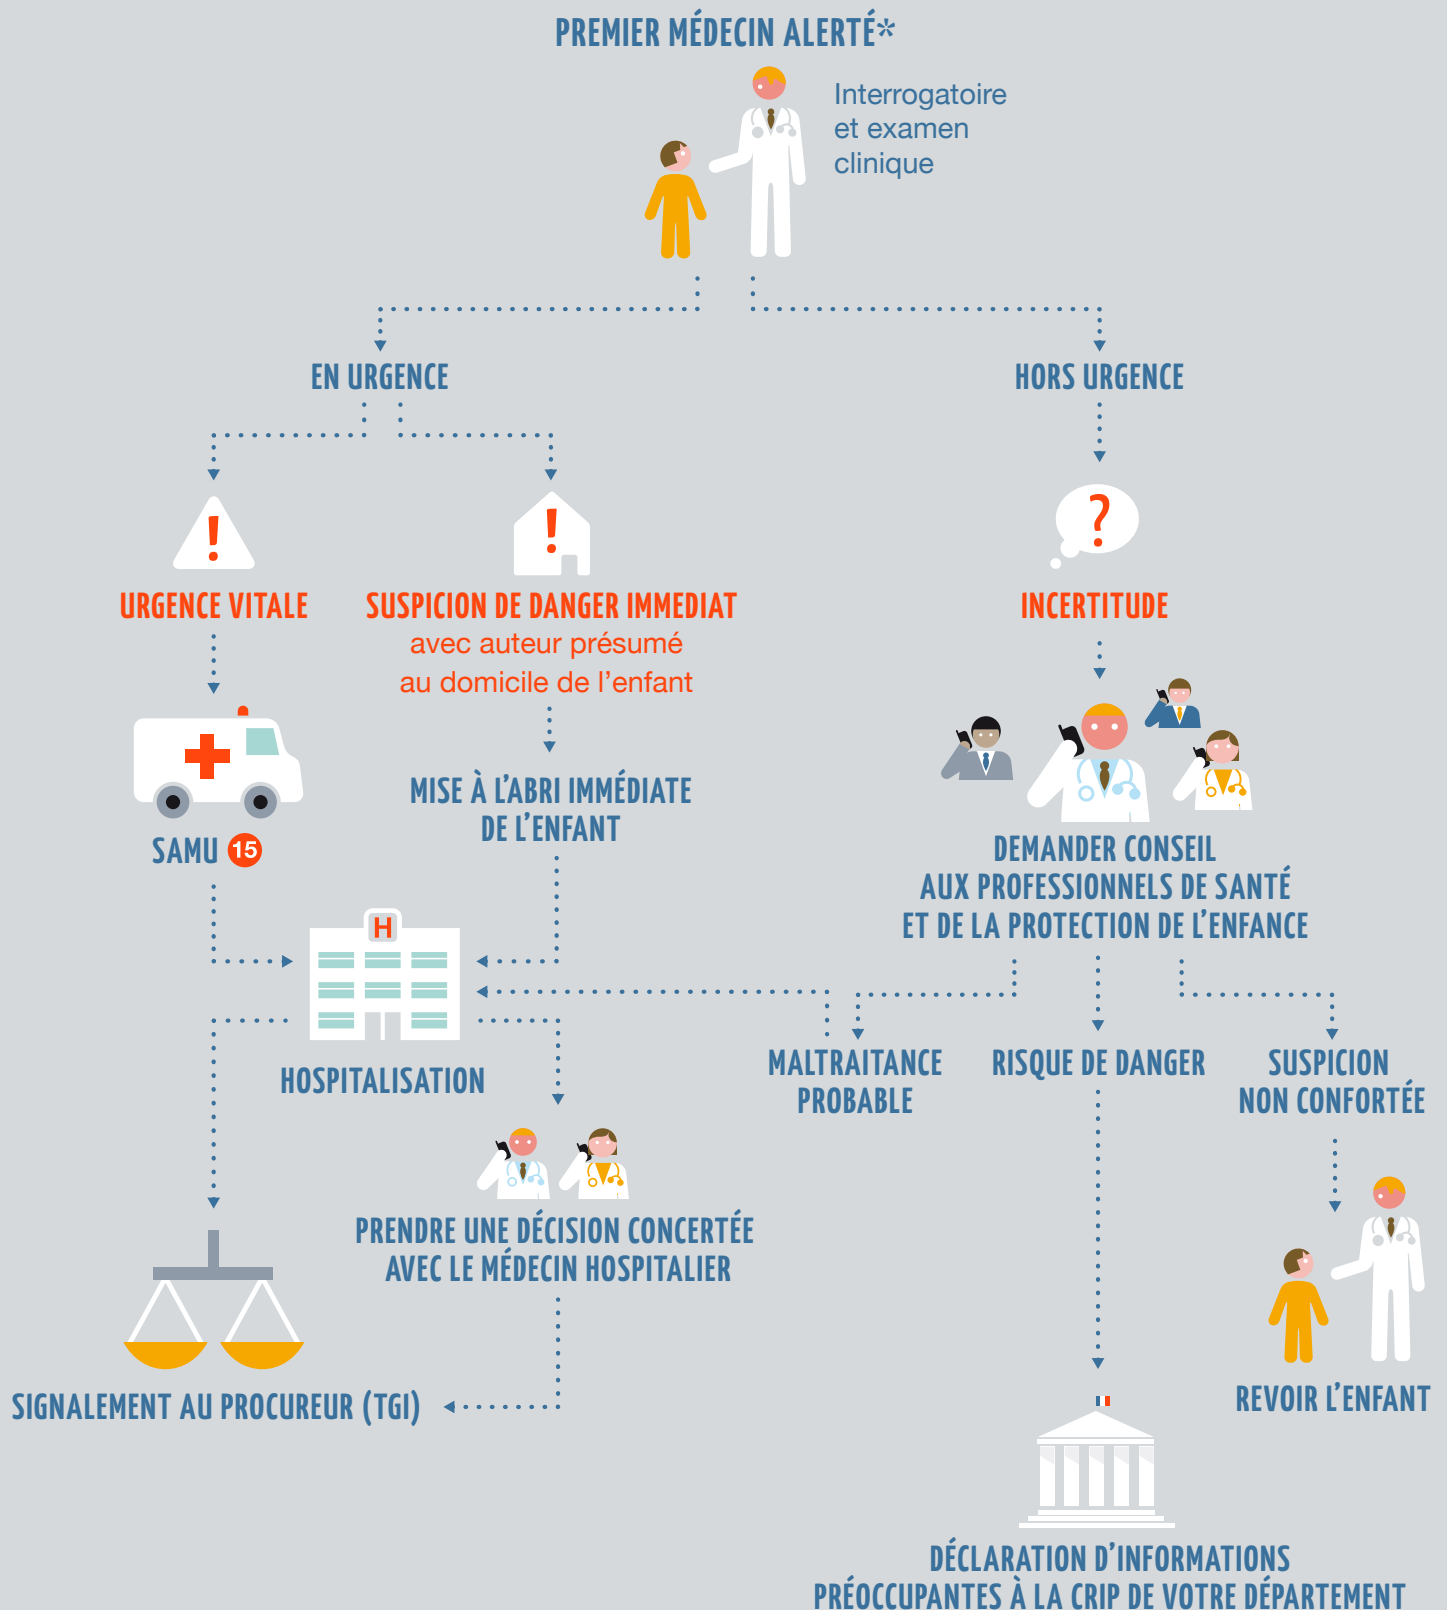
PREMIER MÉDECIN ALERTÉ*

Interrogatoire et examen clinique

EN URGENCE

HORS URGENCE

!

!

?

URGENCE VITALE

SUSPICION DE DANGER IMMEDIAT
avec auteur présumé au domicile de l'enfant

INCERTITUDE

MISE À L'ABRI IMMÉDIATE DE L'ENFANT

SAMU 15

DEMANDER CONSEIL AUX PROFESSIONNELS DE SANTÉ ET DE LA PROTECTION DE L'ENFANCE

H

HOSPITALISATION

MALTRAITANCE PROBABLE

RISQUE DE DANGER

SUSPICION NON CONFORTÉE

PRENDRE UNE DÉCISION CONCERTÉE AVEC LE MÉDECIN HOSPITALIER

SIGNALEMENT AU PROCUREUR (TGI)

REVOIR L'ENFANT

DÉCLARATION D'INFORMATIONS PRÉOCCUPANTES À LA CRIP DE VOTRE DÉPARTEMENT